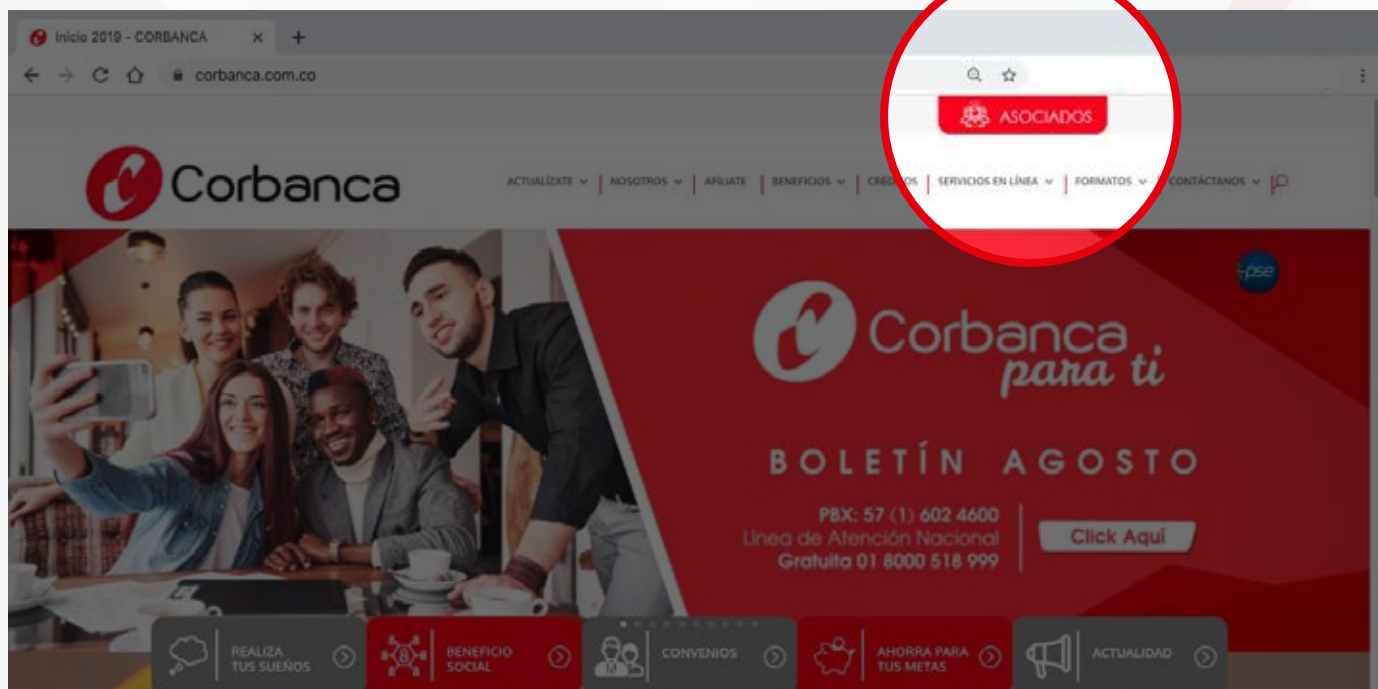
Inicio 2019 - CORBANCA ×
corbanca.com.co

ASOCIADOS

Corbanca

ACTUALÍZATE | NOSOTROS | AFILIATE | BENEFICIOS | CRÉDITOS | SERVICIOS EN LÍNEA | FORMATOS | CONTÁCTANOS

pse

Corbanca para ti

BOLETÍN AGOSTO

PBX: 57 (1) 602 4600
Línea de Atención Nacional
Gratuita 01 8000 518 999

Click Aquí

REALIZA TUS SUEÑOS
BENEFICIO SOCIAL
CONVENIOS
AHORRA PARA TUS METAS
ACTUALIDAD